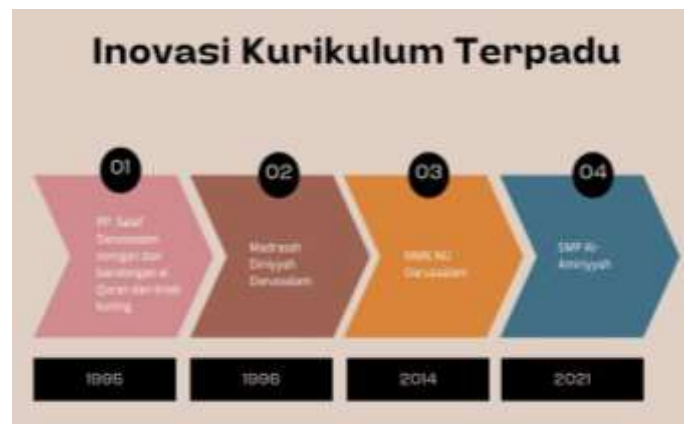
Inovasi Kurikulum Terpadu

01

PP. Salaf Darussalam dengan dan bandongan al Quran dan kitab kuning

1995

02

Madrasah Diniyyah Darussalam

1996

03

SMK NU Darussalam

2014

04

SMP Al-Aminiyyah

2021